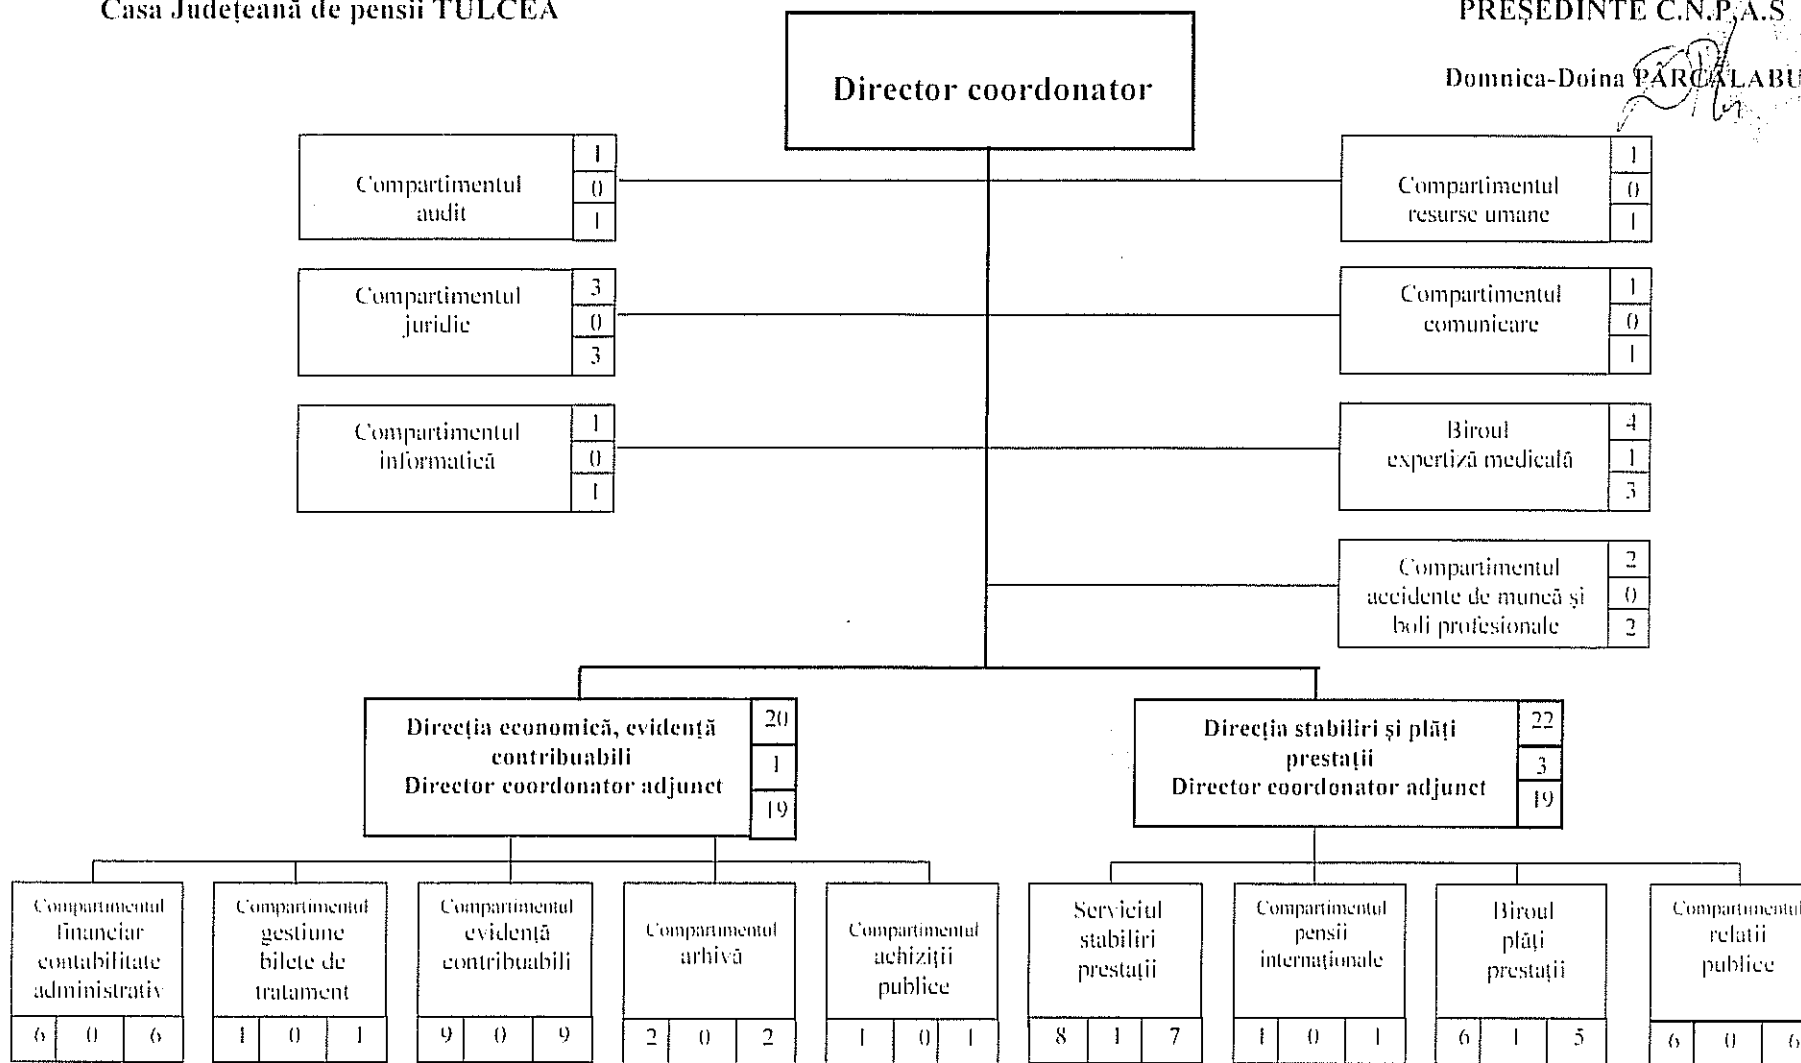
Casa Județeană de pensii TULCEA

PREȘEDINTE C.N.P.A.S

Domnica-Doina PÂRCĂLABU

Director coordonator

Compartimentul audit 1 0 1

Compartimentul juridic 3 0 3

Compartimentul informatică 1 0 1

Compartimentul resurse umane 1 0 1

Compartimentul comunicare 1 0 1

Biroul expertiză medicală 4 1 3

Compartimentul accidente de muncă și boli profesionale 2 0 2

Direcția economică, evidență contribuabili Director coordonator adjunct 20 1 19

Direcția stabiliri și plăți prestații Director coordonator adjunct 22 3 19

Compartimentul financiar contabilitate administrativ 6 0 6

Compartimentul gestiune bilete de tratament 1 0 1

Compartimentul evidență contribuabili 9 0 9

Compartimentul arhivă 2 0 2

Compartimentul achiziții publice 1 0 1

Serviciul stabiliri prestații 8 1 7

Compartimentul pensii internaționale 1 0 1

Biroul plăți prestații 6 1 5

Compartimentul relații publice 6 0 6